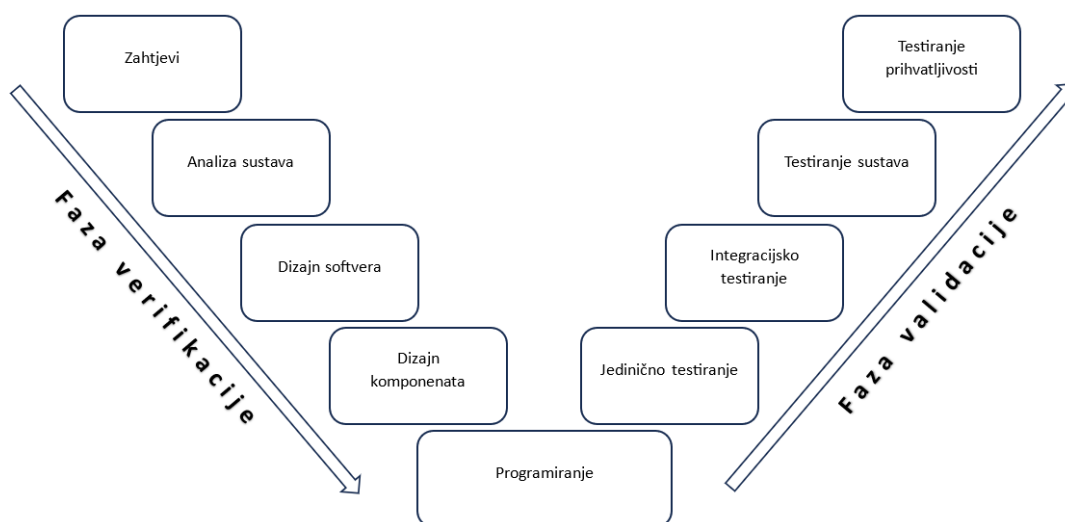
Zahtjevi

Analiza sustava

Dizajn softvera

Dizajn komponenata

Programiranje

Jedinično testiranje

Integracijsko testiranje

Testiranje sustava

Testiranje prihvatljivosti

Faza verifikacije

Faza validacije